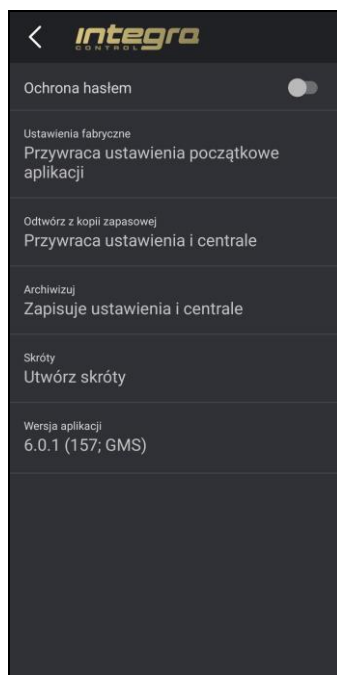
<
integra
CONTROL

Ochrona hasłem

Ustawienia fabryczne
Przywraca ustawienia początkowe aplikacji

Odtwórz z kopii zapasowej
Przywraca ustawienia i centrale

Archiwizuj
Zapisuje ustawienia i centrale

Skróty
Utwórz skróty

Wersja aplikacji
6.0.1 (157; GMS)